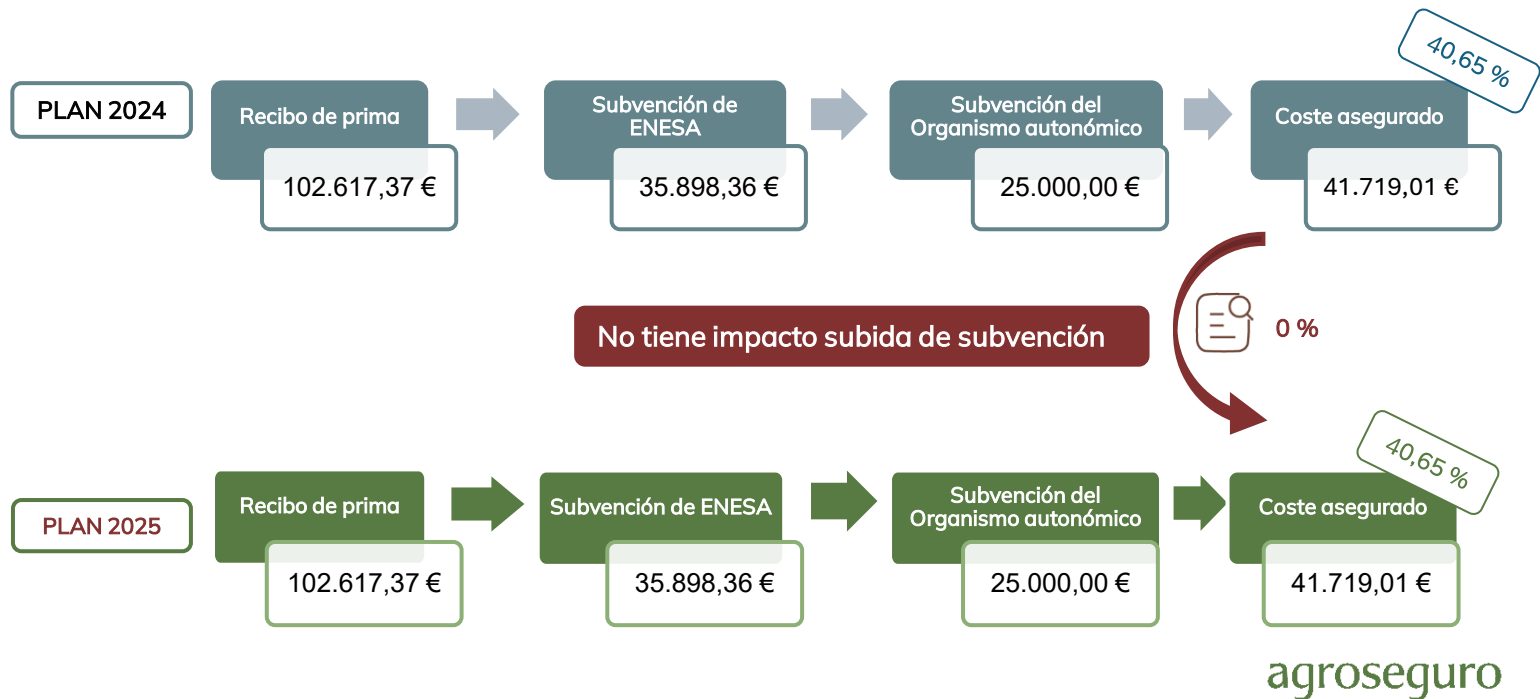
PLAN 2024

Recibo de prima
102.617,37 €

Subvención de ENESA
35.898,36 €

Subvención del Organismo autonómico
25.000,00 €

Coste asegurado
41.719,01 €

40,65 %

No tiene impacto subida de subvención

0 %

40,65 %

PLAN 2025

Recibo de prima
102.617,37 €

Subvención de ENESA
35.898,36 €

Subvención del Organismo autonómico
25.000,00 €

Coste asegurado
41.719,01 €

agroseguro